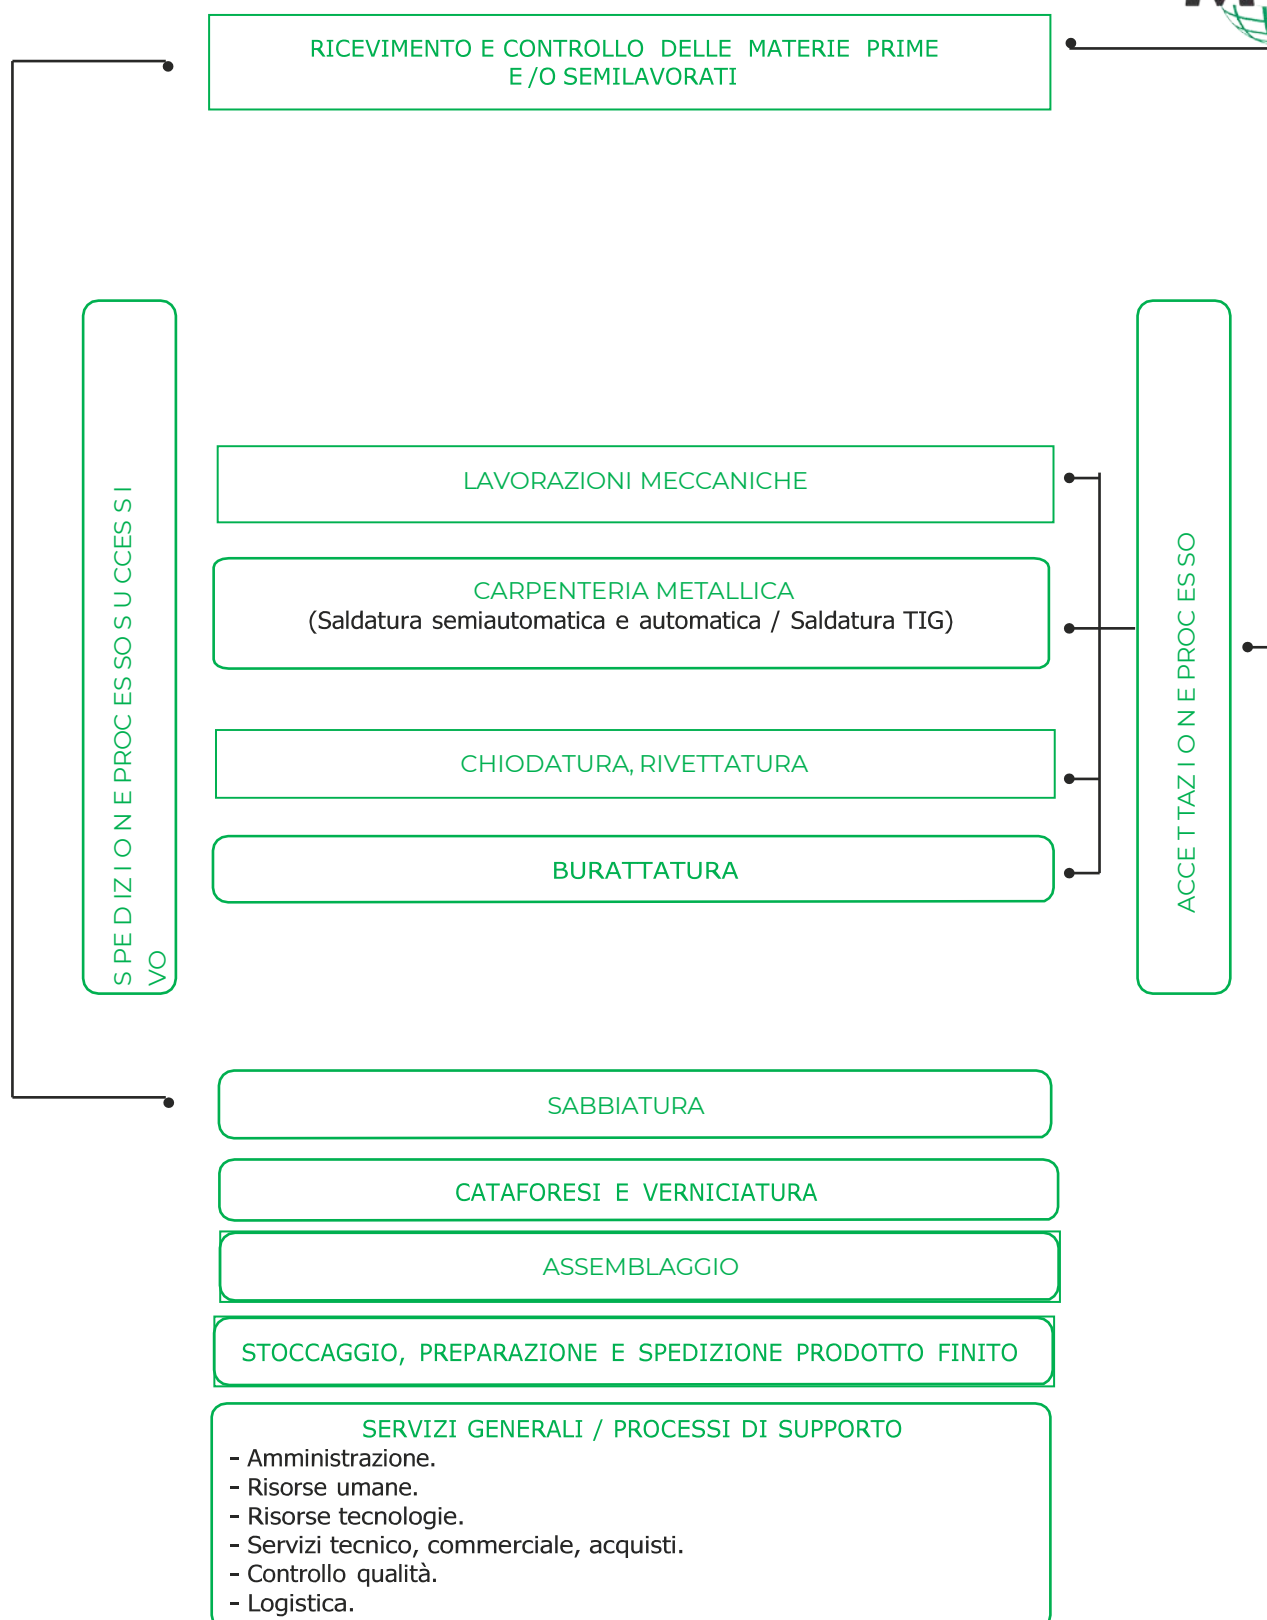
RICEVIMENTO E CONTROLLO DELLE MATERIE PRIME E /O SEMILAVORATI

S PE D IZ I O N E PROC ES SO S U CCES S I VO

LAVORAZIONI MECCANICHE

CARPENTERIA METALLICA
(Saldatura semiautomatica e automatica / Saldatura TIG)

CHIODATURA, RIVETTATURA

BURATTATURA

ACCE T TAZ I O N E PROC ES SO

SABBIATURA

CATAFORESI E VERNICIATURA

ASSEMBLAGGIO

STOCCAGGIO, PREPARAZIONE E SPEDIZIONE PRODOTTO FINITO

SERVIZI GENERALI / PROCESSI DI SUPPORTO
- Amministrazione.
- Risorse umane.
- Risorse tecnologie.
- Servizi tecnico, commerciale, acquisti.
- Controllo qualità.
- Logistica.